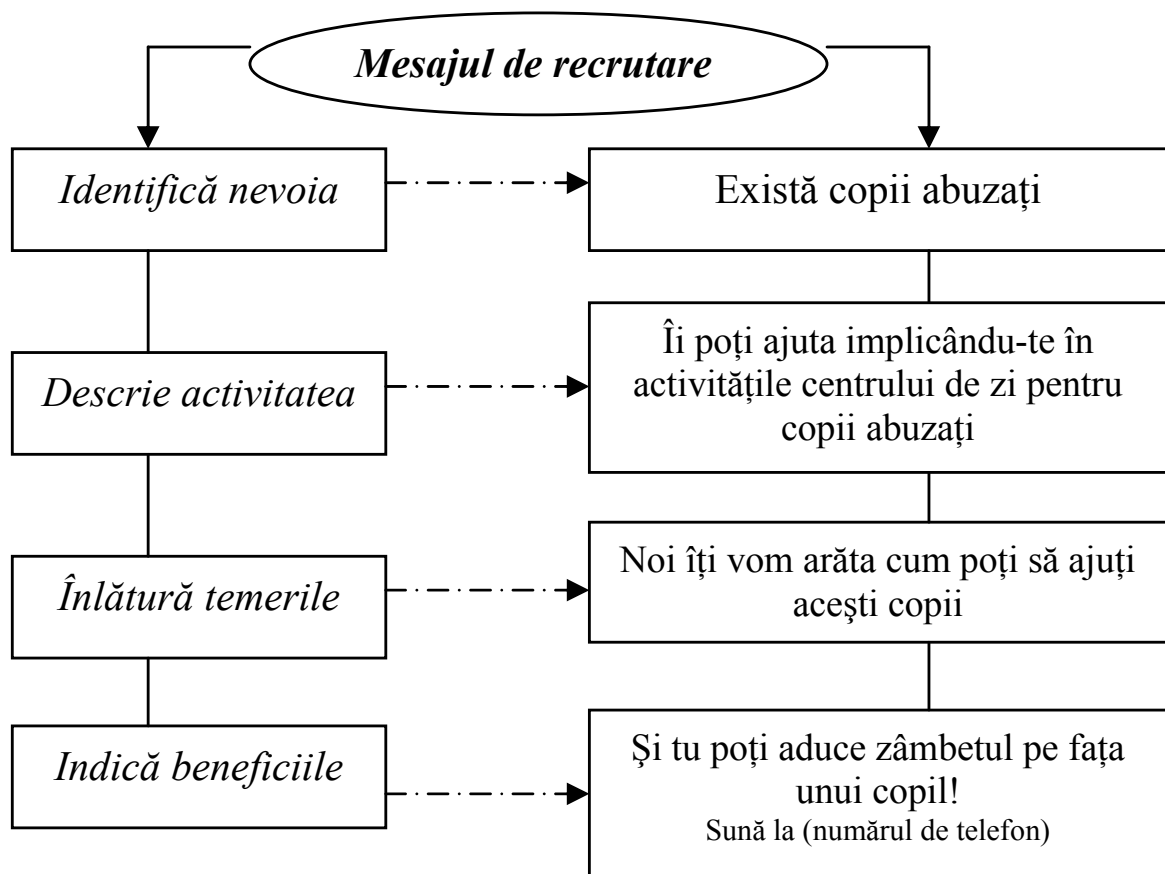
Mesajul de recrutare

Identifică nevoia

Există copii abuzați

Descrie activitatea

Îi poți ajuta implicându-te în activitățile centrului de zi pentru copii abuzați

Înlătură temerile

Noi îți vom arăta cum poți să ajuți acești copii

Indică beneficiile

Și tu poți aduce zâmbetul pe fața unui copil!
Sună la (numărul de telefon)